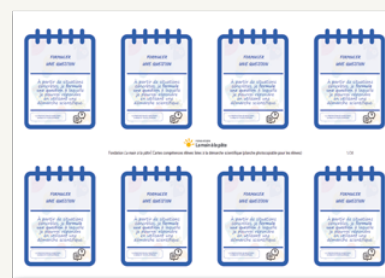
FORMULER UNE QUESTION

À partir de situations concrètes, je formule une question à laquelle je pourrai répondre en utilisant une démarche scientifique.

FORMULER UNE QUESTION

À partir de situations concrètes, je formule une question à laquelle je pourrai répondre en utilisant une démarche scientifique.

FORMULER UNE QUESTION

À partir de situations concrètes, je formule une question à laquelle je pourrai répondre en utilisant une démarche scientifique.

FORMULER UNE QUESTION

À partir de situations concrètes, je formule une question à laquelle je pourrai répondre en utilisant une démarche scientifique.

La main à la pâte

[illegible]

FORMULER UNE QUESTION

À partir de situations concrètes, je formule une question à laquelle je pourrai répondre en utilisant une démarche scientifique.

FORMULER UNE QUESTION

À partir de situations concrètes, je formule une question à laquelle je pourrai répondre en utilisant une démarche scientifique.

FORMULER UNE QUESTION

À partir de situations concrètes, je formule une question à laquelle je pourrai répondre en utilisant une démarche scientifique.

FORMULER UNE QUESTION

À partir de situations concrètes, je formule une question à laquelle je pourrai répondre en utilisant une démarche scientifique.